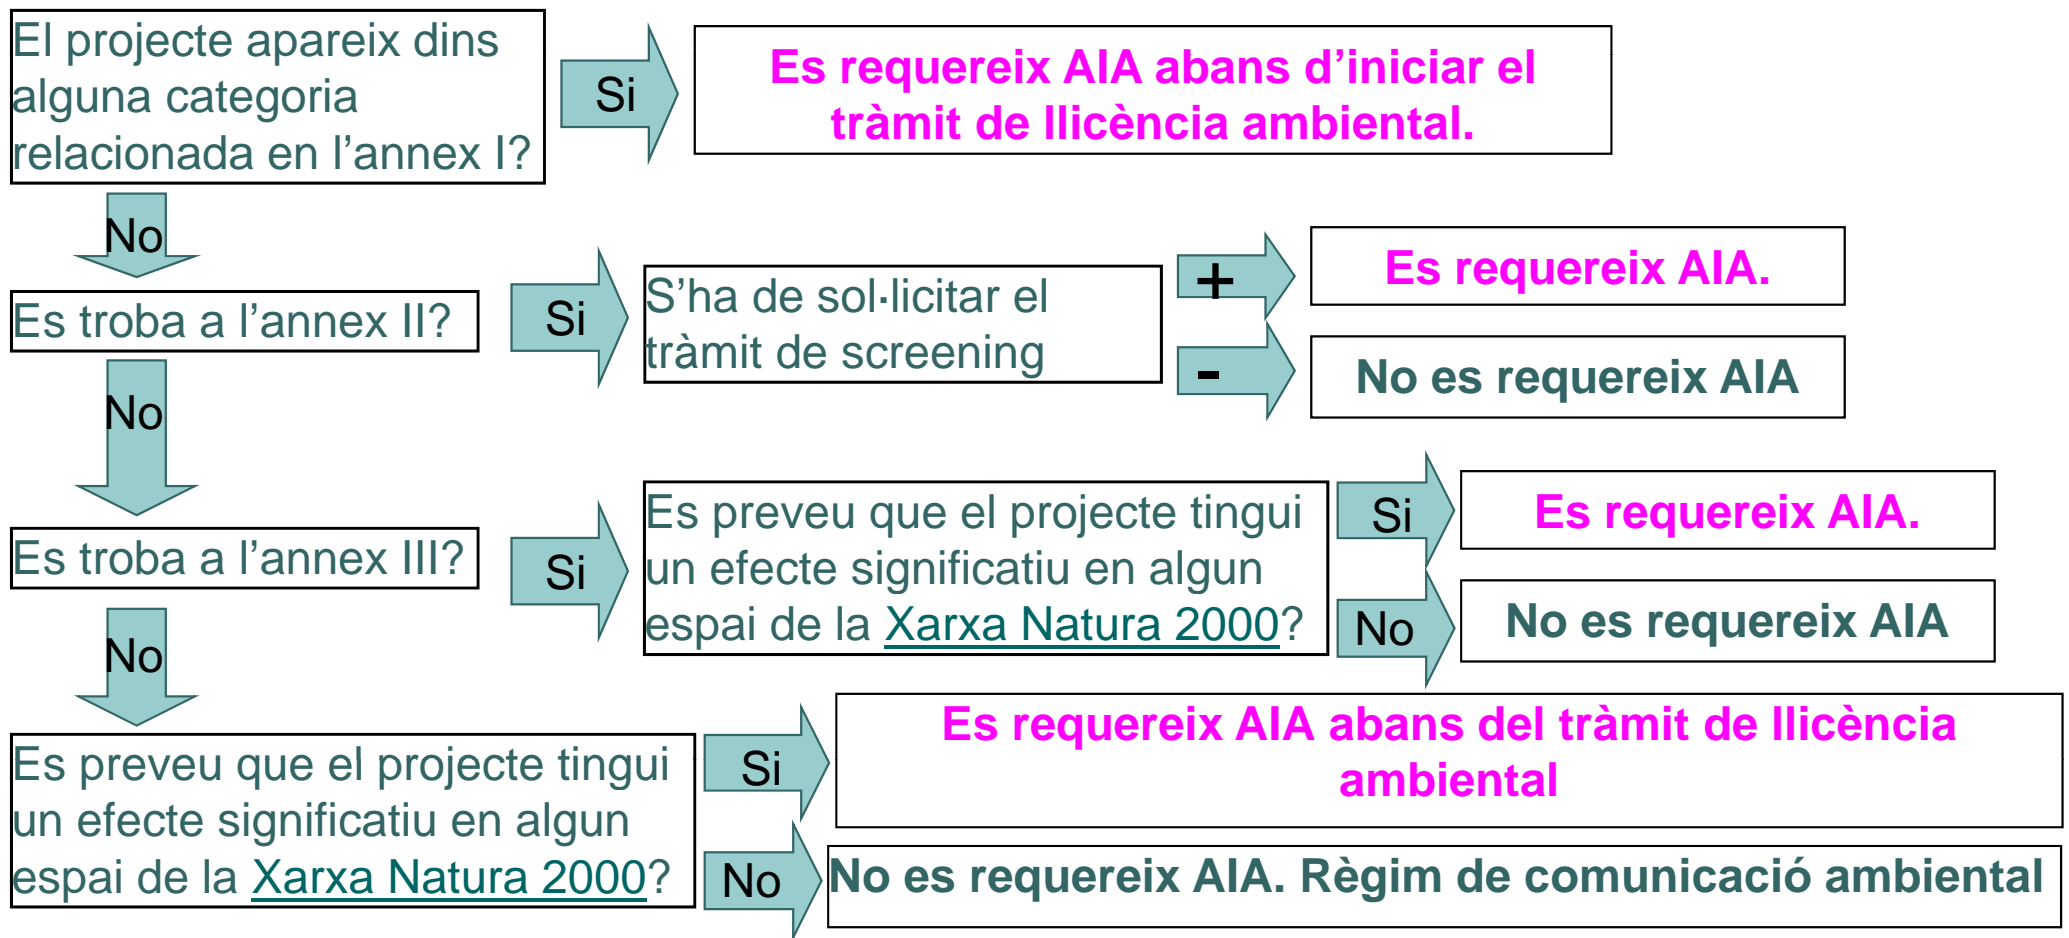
El projecte apareix dins alguna categoria relacionada en l'annex I?

Si

Es requereix AIA abans d'iniciar el tràmit de llicència ambiental.

No

Es troba a l'annex II?

Si

S'ha de sol·licitar el tràmit de screening

+

Es requereix AIA.

-

No es requereix AIA

No

Es troba a l'annex III?

Si

Es preveu que el projecte tingui un efecte significatiu en algun espai de la Xarxa Natura 2000?

Si

Es requereix AIA.

No

No es requereix AIA

No

Es preveu que el projecte tingui un efecte significatiu en algun espai de la Xarxa Natura 2000?

Si

Es requereix AIA abans del tràmit de llicència ambiental

No

No es requereix AIA. Règim de comunicació ambiental